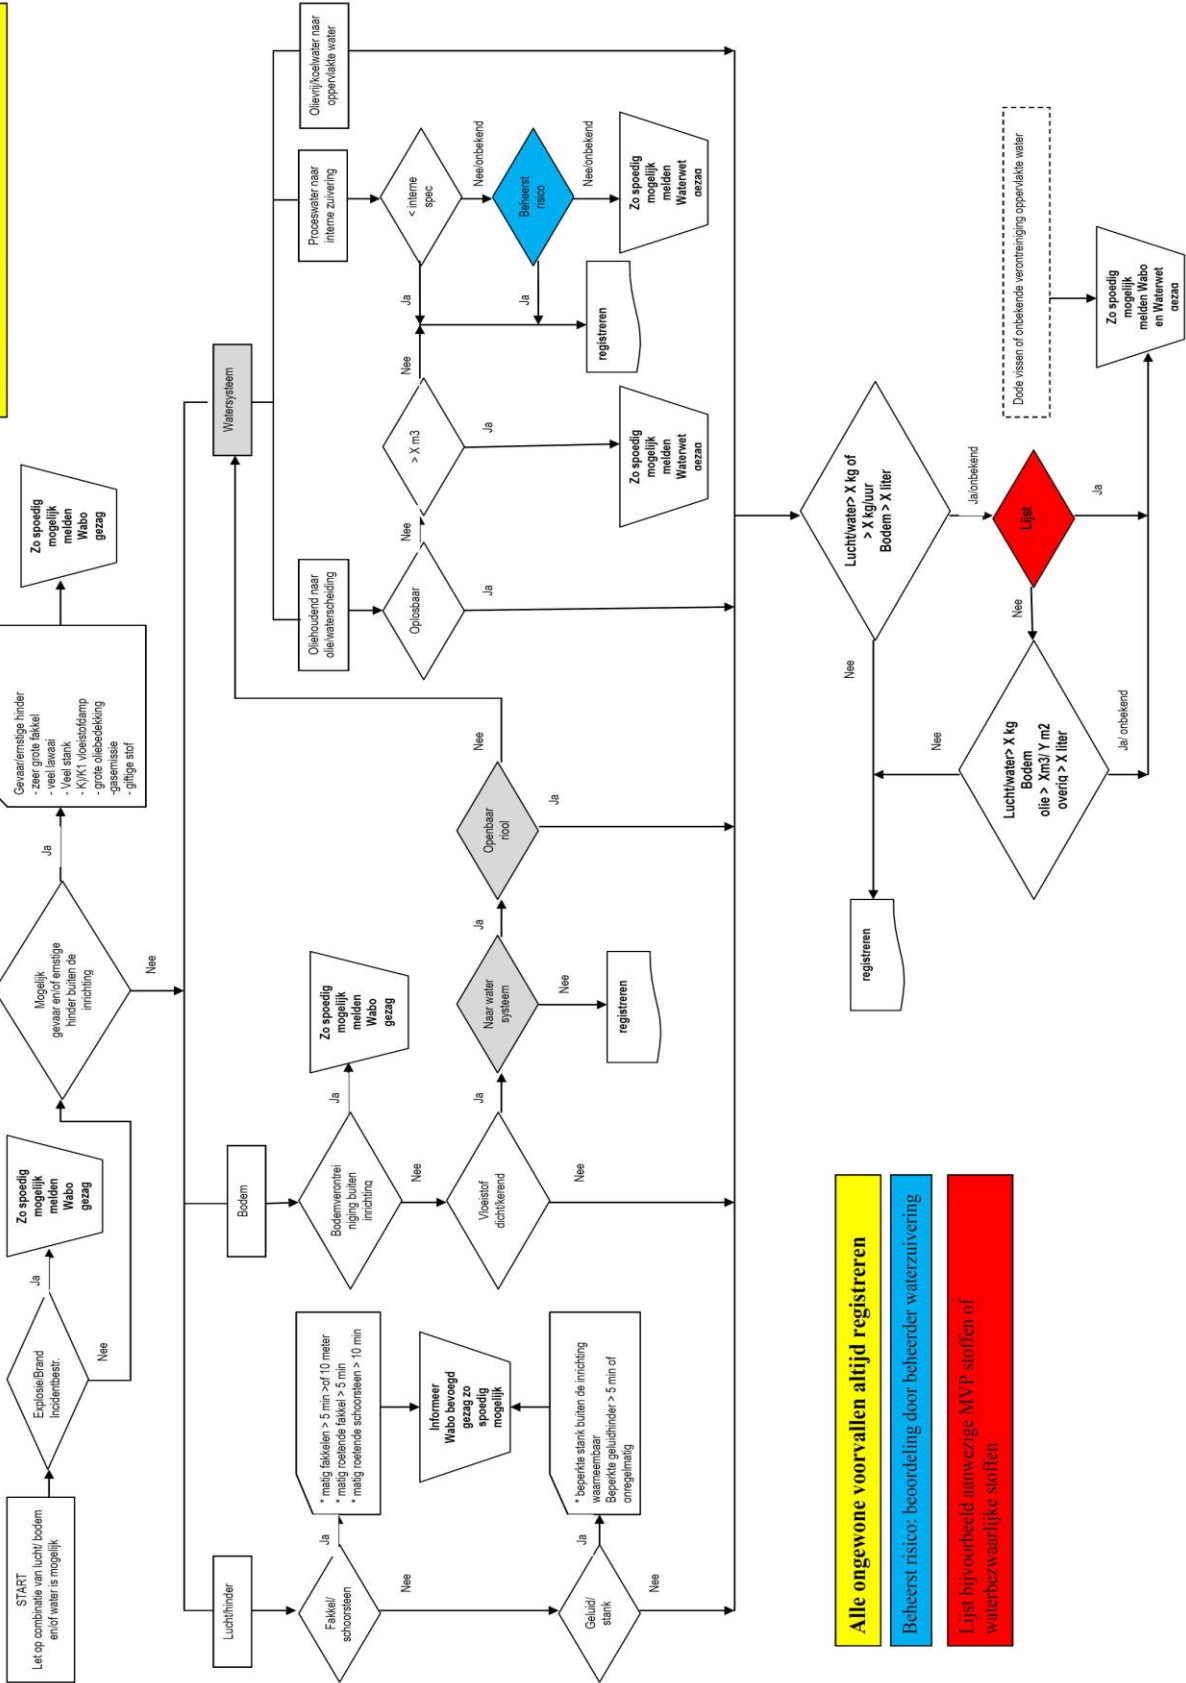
START
Let op combinatie van lucht/ bodem en/of water is mogelijk

Explosie/Brand Incidentbestr.

Ja

Zo spoedig mogelijk melden Wabo gezag

Nee

Mogelijk gevaar en/of ernstige hinder buiten de inrichting

Ja

Gevaar/ernstige hinder
- zeer grote fakkel
- veel lawaai
- Veel stank
- K1/K1 vloeistofdamp
- grote oliebedekking
-gasemissie
- giftige stof

Zo spoedig mogelijk melden Wabo gezag

Nee

Lucht/hinder

Fakkel/ schoorsteen

Ja

* matig fakkelen > 5 min >of 10 meter
* matig roetende fakkel > 5 min
* matig roetende schoorsteen > 10 min

Informeer Wabo bevoegd gezag zo spoedig mogelijk

Nee

Geluid/ stank

Ja

* beperkte stank buiten de inrichting waarneembaar
Beperkte geluidhinder > 5 min of onregelmatig

Nee

Bodem

Bodemverontreiniging buiten inrichting

Ja

Zo spoedig mogelijk melden Wabo gezag

Nee

Vloeistof dicht/kerend

Ja

Nee

Naar water systeem

Nee

registreren

Ja

Openbaar riool

Ja

Nee

Watersysteem

Oliehoudend naar olie/waterscheiding

Oplosbaar

Ja

Nee

> X m3

Ja

Zo spoedig mogelijk melden Waterwet gezag

Nee

Proceswater naar interne zuivering

< interne spec

Ja

Nee/onbekend

Beheerst risico

Ja

registreren

Nee/onbekend

Zo spoedig mogelijk melden Waterwet gezag

Olievrij/koelwater naar oppervlakte water

Lucht/water> X kg of > X kg/uur Bodem > X liter

Ja/onbekend

Lijst

Ja

Nee

Nee

Lucht/water> X kg Bodem olie > Xm3/ Y m2 overig > X liter

Nee

Ja/ onbekend

registreren

Dode vissen of onbekende verontreiniging oppervlakte water

Zo spoedig mogelijk melden Wabo en Waterwet gezag

Alle ongewone voorvallen altijd registreren

Beheerst risico: beoordeling door beheerder waterzuivering

Lijst bijvoorbeeld aanwezige MVP stoffen of waterbezwaarlijke stoffen